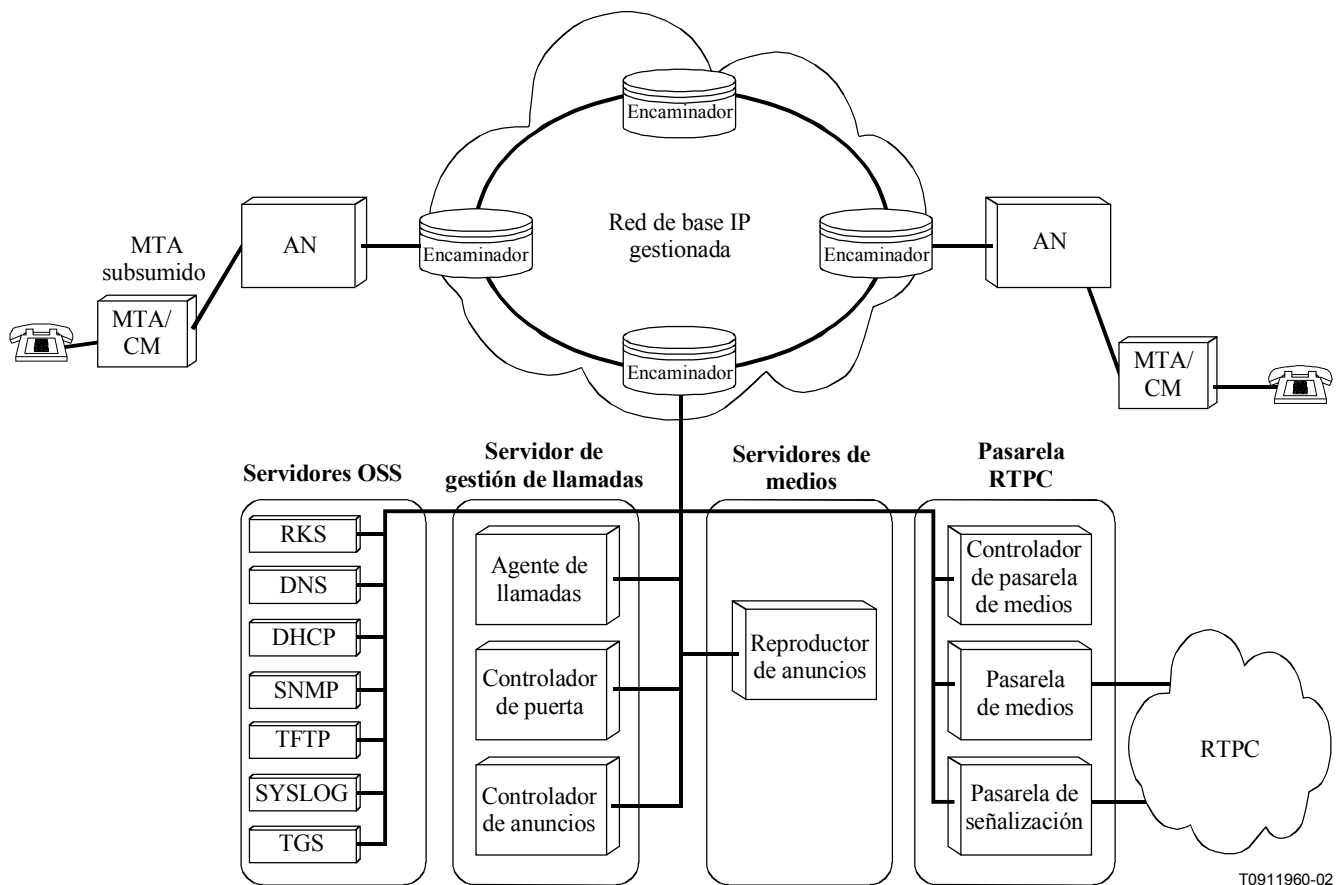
Encaminador

Red de base IP gestionada

Encaminador

Encaminador

Encaminador

AN

AN

MTA subsumido

MTA/ CM

MTA/ CM

Servidores OSS

RKS

DNS

DHCP

SNMP

TFTP

SYSLOG

TGS

Servidor de gestión de llamadas

Agente de llamadas

Controlador de puerta

Controlador de anuncios

Servidores de medios

Reproductor de anuncios

Pasarela RTPC

Controlador de pasarela de medios

Pasarela de medios

Pasarela de señalización

RTPC

T0911960-02